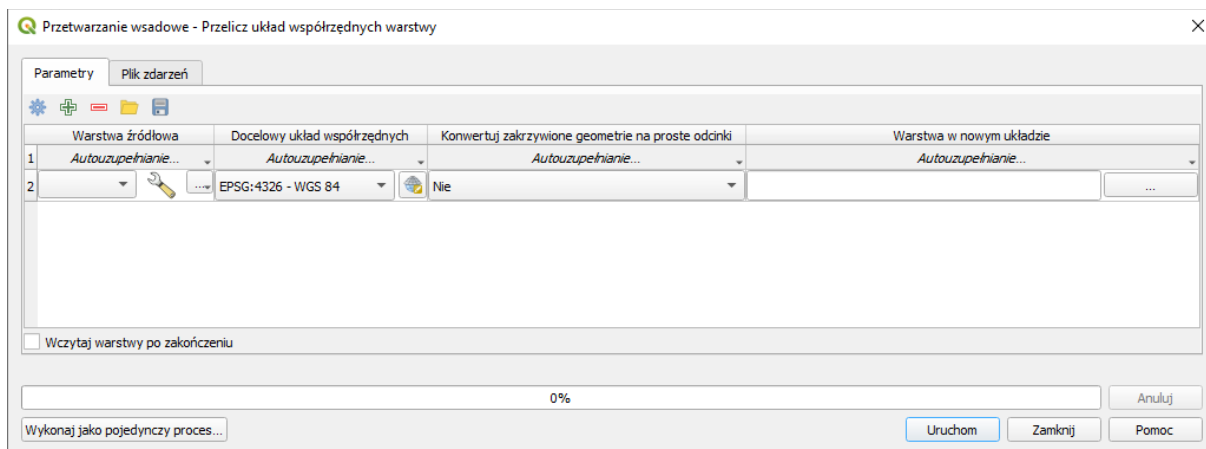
Przetwarzanie wsadowe - Przelicz układ współrzędnych warstwy

Parametry | Plik zdarzeń

| | Warstwa źródłowa | Docelowy układ współrzędnych | Konwertuj zakrzywione geometrie na proste odcinki | Warstwa w nowym układzie |
|---|---|---|---|---|
| 1 | Autouzupełnianie... | Autouzupełnianie... | Autouzupełnianie... | Autouzupełnianie... |
| 2 | ... | EPSG:4326 - WGS 84 | Nie | ... |

Wczytaj warstwy po zakończeniu

0%

Anuluj

Wykonaj jako pojedynczy proces...

Uruchom

Zamknij

Pomoc